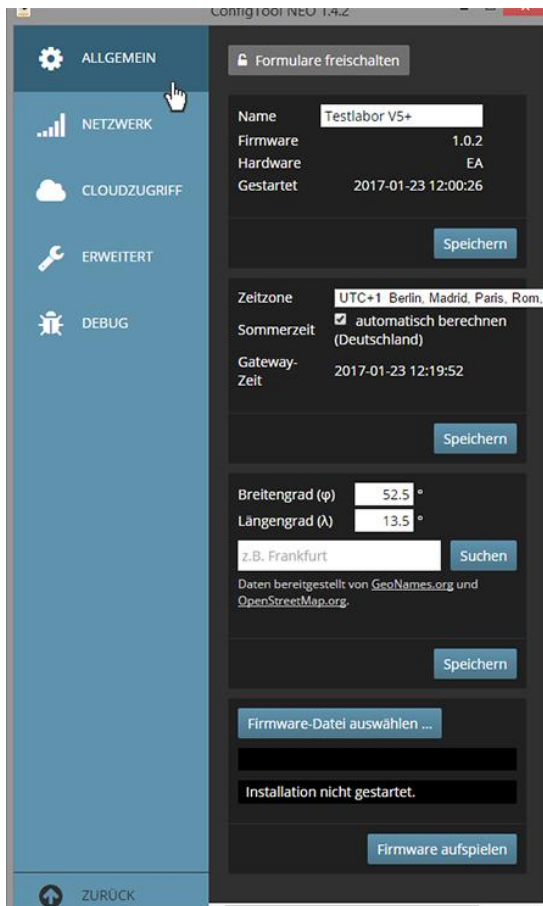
ConfigTool NEO 1.4.2

ALLGEMEIN

NETZWERK

CLOUDZUGRIFF

ERWEITERT

DEBUG

ZURÜCK

Formulare freischalten

| Name | Testlabor V5+ |
|---|---|
| Firmware | 1.0.2 |
| Hardware | EA |
| Gestartet | 2017-01-23 12:00:26 |

Speichern

| Zeitzone | UTC+1 Berlin, Madrid, Paris, Rom, |
|---|---|
| Sommerzeit | automatisch berechnen (Deutschland) |
| Gateway-Zeit | 2017-01-23 12:19:52 |

Speichern

Breitengrad (φ) 52.5 °
Längengrad (λ) 13.5 °

z.B. Frankfurt

Suchen

Daten bereitgestellt von GeoNames.org und OpenStreetMap.org.

Speichern

Firmware-Datei auswählen ...

Installation nicht gestartet.

Firmware aufspielen